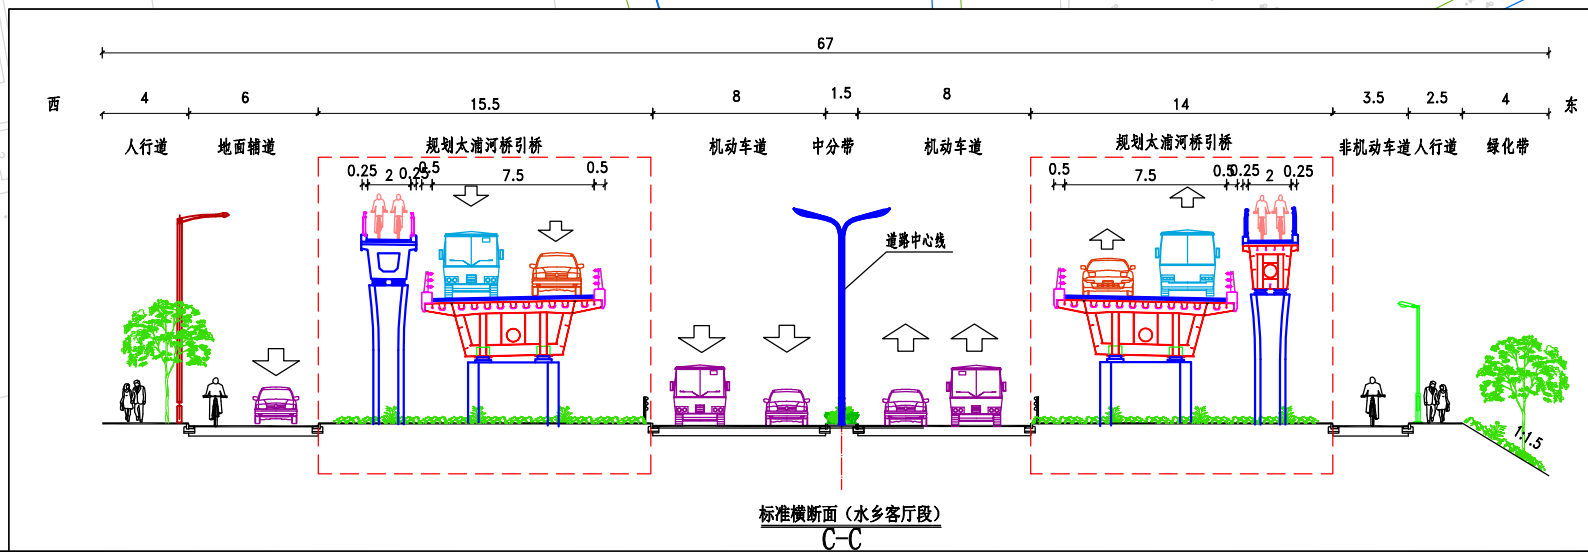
67

西 4 6 15.5 8 1.5 8 14 3.5 2.5 4 东

人行道 地面辅道 规划太浦河桥引桥 机动车道 中分带 机动车道 规划太浦河桥引桥 非机动车道 人行道 绿化带

0.25 2 0.25 0.5 7.5 0.5

0.5 7.5 0.5 0.25 2 0.25

道路中心线

1:1.5

标准横断面（水乡客厅段）
C-C